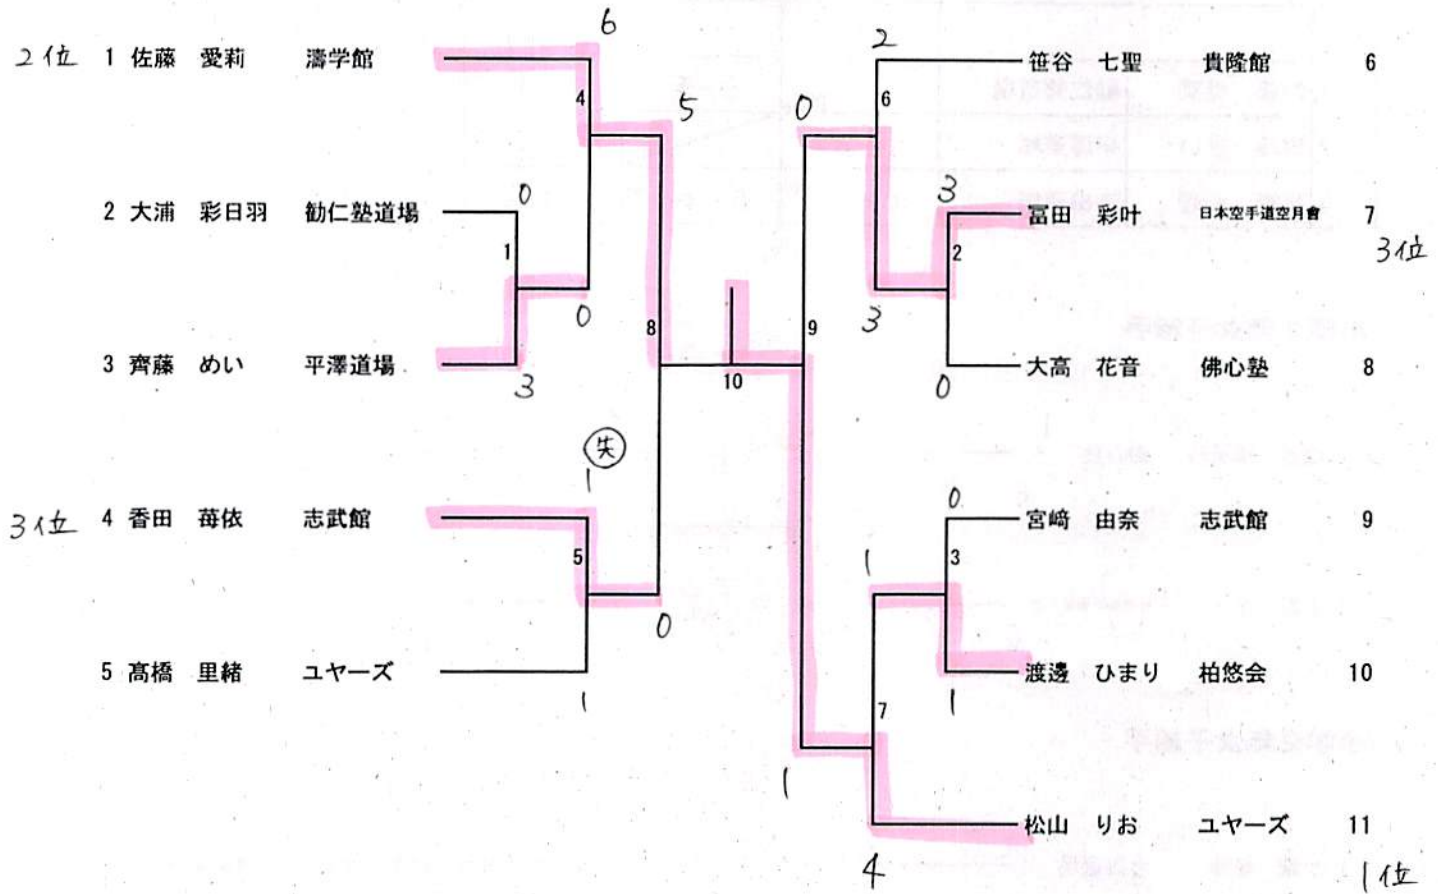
2位 1 佐藤 愛莉 濤学館
2 大浦 彩日羽 勧仁塾道場
3 齊藤 めい 平澤道場
3位 4 香田 苺依 志武館
5 髙橋 里緒 ユヤーズ

6
4
5
0
1
0
3
8
10
9
㊇
1
5
0
1

2
0
6
3
2
3
0
0
3
1
1
7
1
4

笹谷 七聖 貴隆館 6
冨田 彩叶 日本空手道空月會 7
3位
大高 花音 佛心塾 8
宮崎 由奈 志武館 9
渡邊 ひまり 柏悠会 10
松山 りお ユヤーズ 11
1位